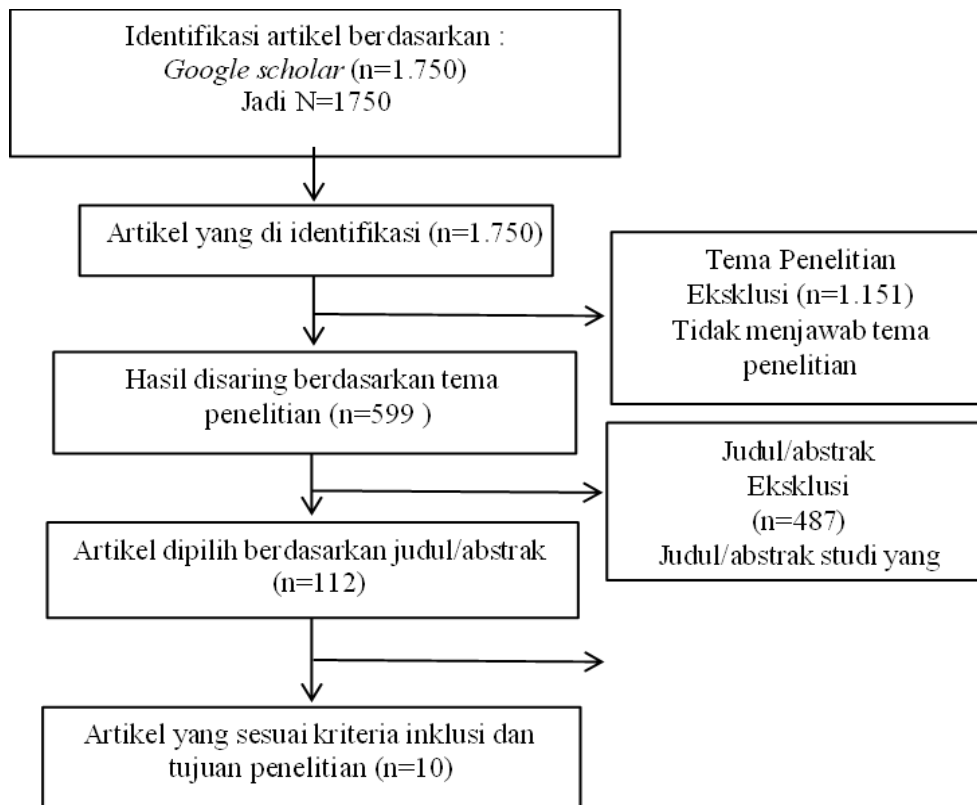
Identifikasi artikel berdasarkan :
*Google scholar* (n=1.750)
Jadi N=1750

Artikel yang di identifikasi (n=1.750)

Tema Penelitian
Eksklusi (n=1.151)
Tidak menjawab tema penelitian

Hasil disaring berdasarkan tema penelitian (n=599 )

Judul/abstrak
Eksklusi
(n=487)
Judul/abstrak studi yang

Artikel dipilih berdasarkan judul/abstrak (n=112)

Artikel yang sesuai kriteria inklusi dan tujuan penelitian (n=10)